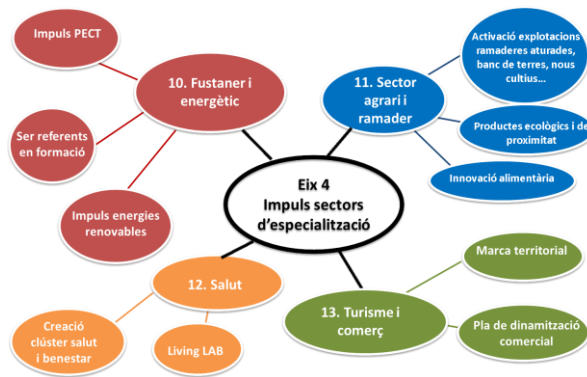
Eix 4
Impuls sectors d'especialització

10. Fustaner i energètic

Impuls PECT

Ser referents en formació

Impuls energies renovables

11. Sector agrari i ramader

Activació explotacions ramaderes aturades, banc de terres, nous cultius...

Productes ecològics i de proximitat

Innovació alimentària

12. Salut

Creació clúster salut i benestar

Living LAB

13. Turisme i comerç

Marca territorial

Pla de dinamització comercial